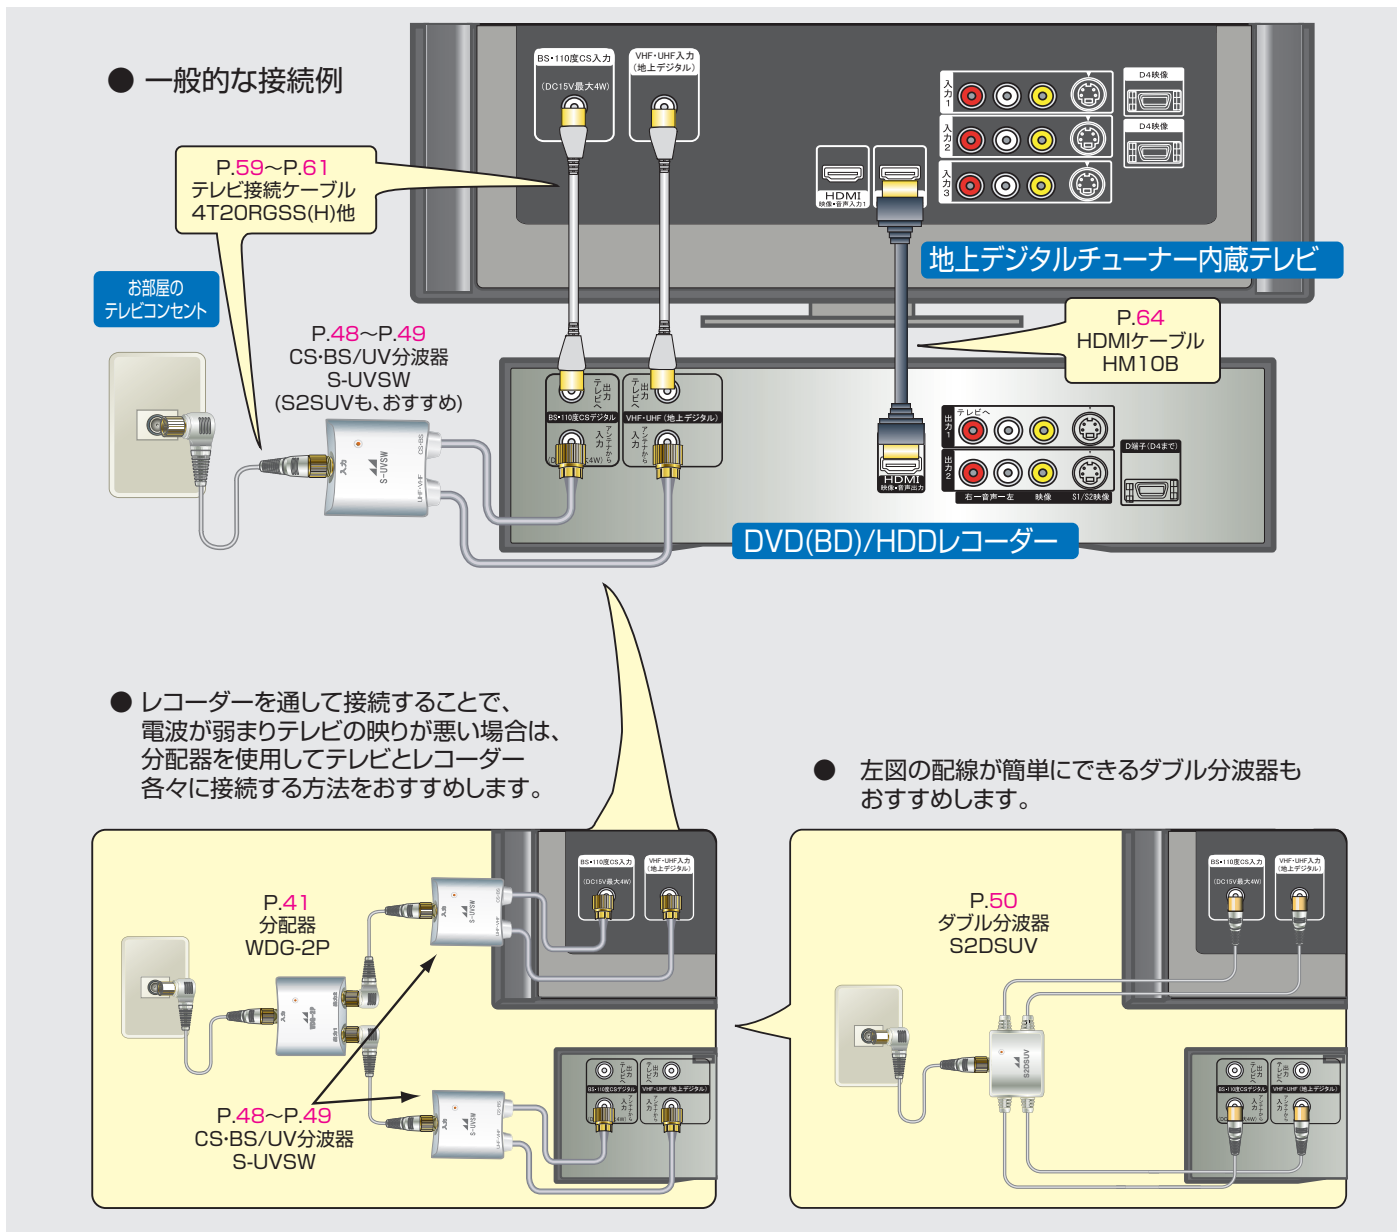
● 一般的な接続例

BS・110度CS入力
(DC15V最大4W)

VHF・UHF入力
(地上デジタル)

入力1
入力2
入力3

D4映像
D4映像

HDMI
映像・音声入力1

P.59〜P.61
テレビ接続ケーブル
4T20RGSS(H)他

地上デジタルチューナー内蔵テレビ

お部屋の
テレビコンセント

P.48〜P.49
CS・BS/UV分波器
S-UVSW
(S2SUVも、おすすめ)

P.64
HDMIケーブル
HM10B

出力 テレビへ
BS・110度CSデジタル
出力 テレビへ
VHF・UHF(地上デジタル)
アンテナから入力
(DC15V最大4W)
アンテナから入力

テレビへ
出力1
出力2
右ー音声ー左　映像　S1/S2映像
D端子(D4まで)

HDMI
映像・音声出力

入力
S-UVSW
CS・BS
UHF・VHF

DVD(BD)/HDDレコーダー

● レコーダーを通して接続することで、
電波が弱まりテレビの映りが悪い場合は、
分配器を使用してテレビとレコーダー
各々に接続する方法をおすすめします。

P.41
分配器
WDG-2P

P.48〜P.49
CS・BS/UV分波器
S-UVSW

● 左図の配線が簡単にできるダブル分波器も
おすすめします。

P.50
ダブル分波器
S2DSUV

BS・110度CS入力
(DC15V最大4W)
VHF・UHF入力
(地上デジタル)
BS・110度CSデジタル
VHF・UHF(地上デジタル)